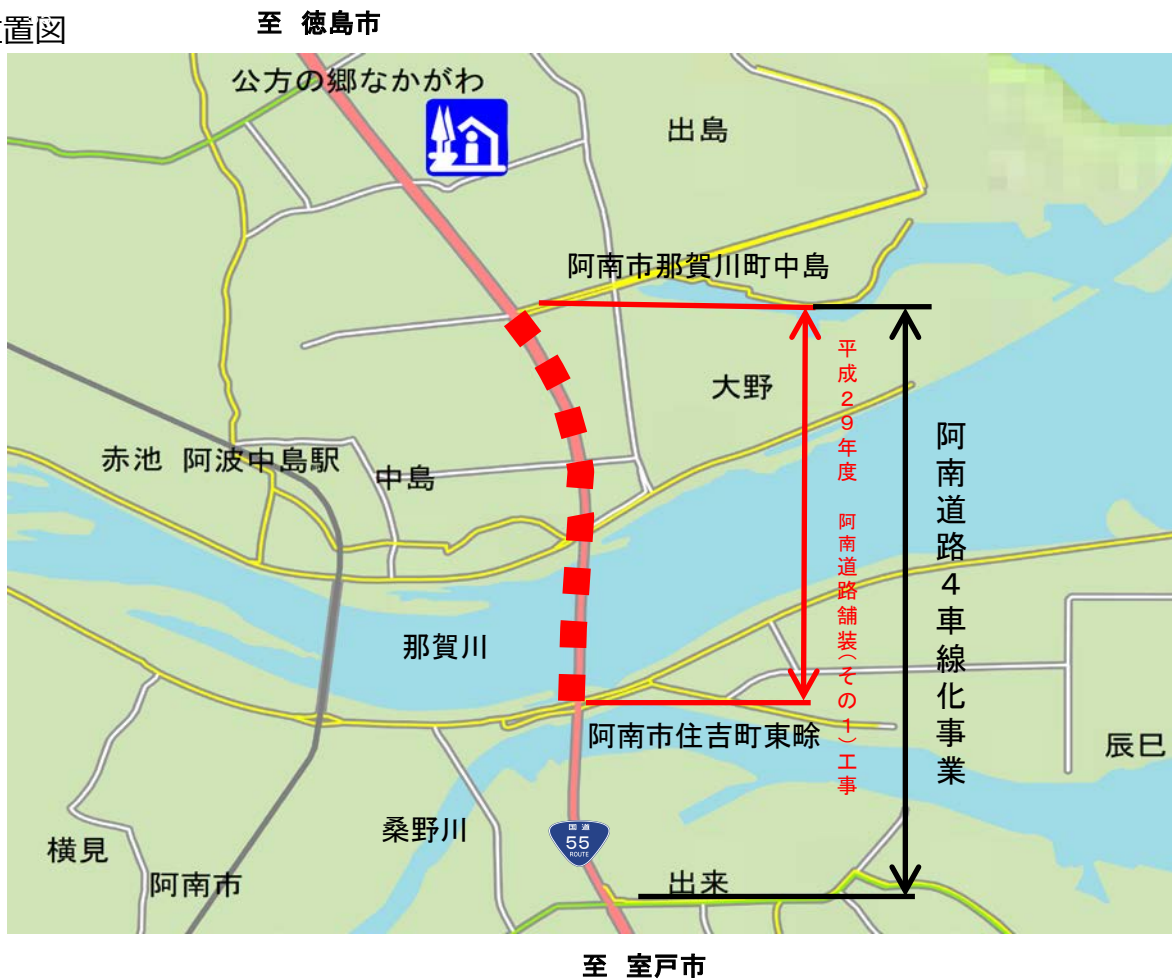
置図

至 徳島市

公方の郷なかがわ

出島

阿南市那賀川町中島

大野

平成29年度 阿南道路舗装（その1）工事

阿南道路4車線化事業

赤池 阿波中島駅

中島

那賀川

阿南市住吉町東畭

辰巳

桑野川

国道 55 ROUTE

横見

阿南市

出来

至 室戸市